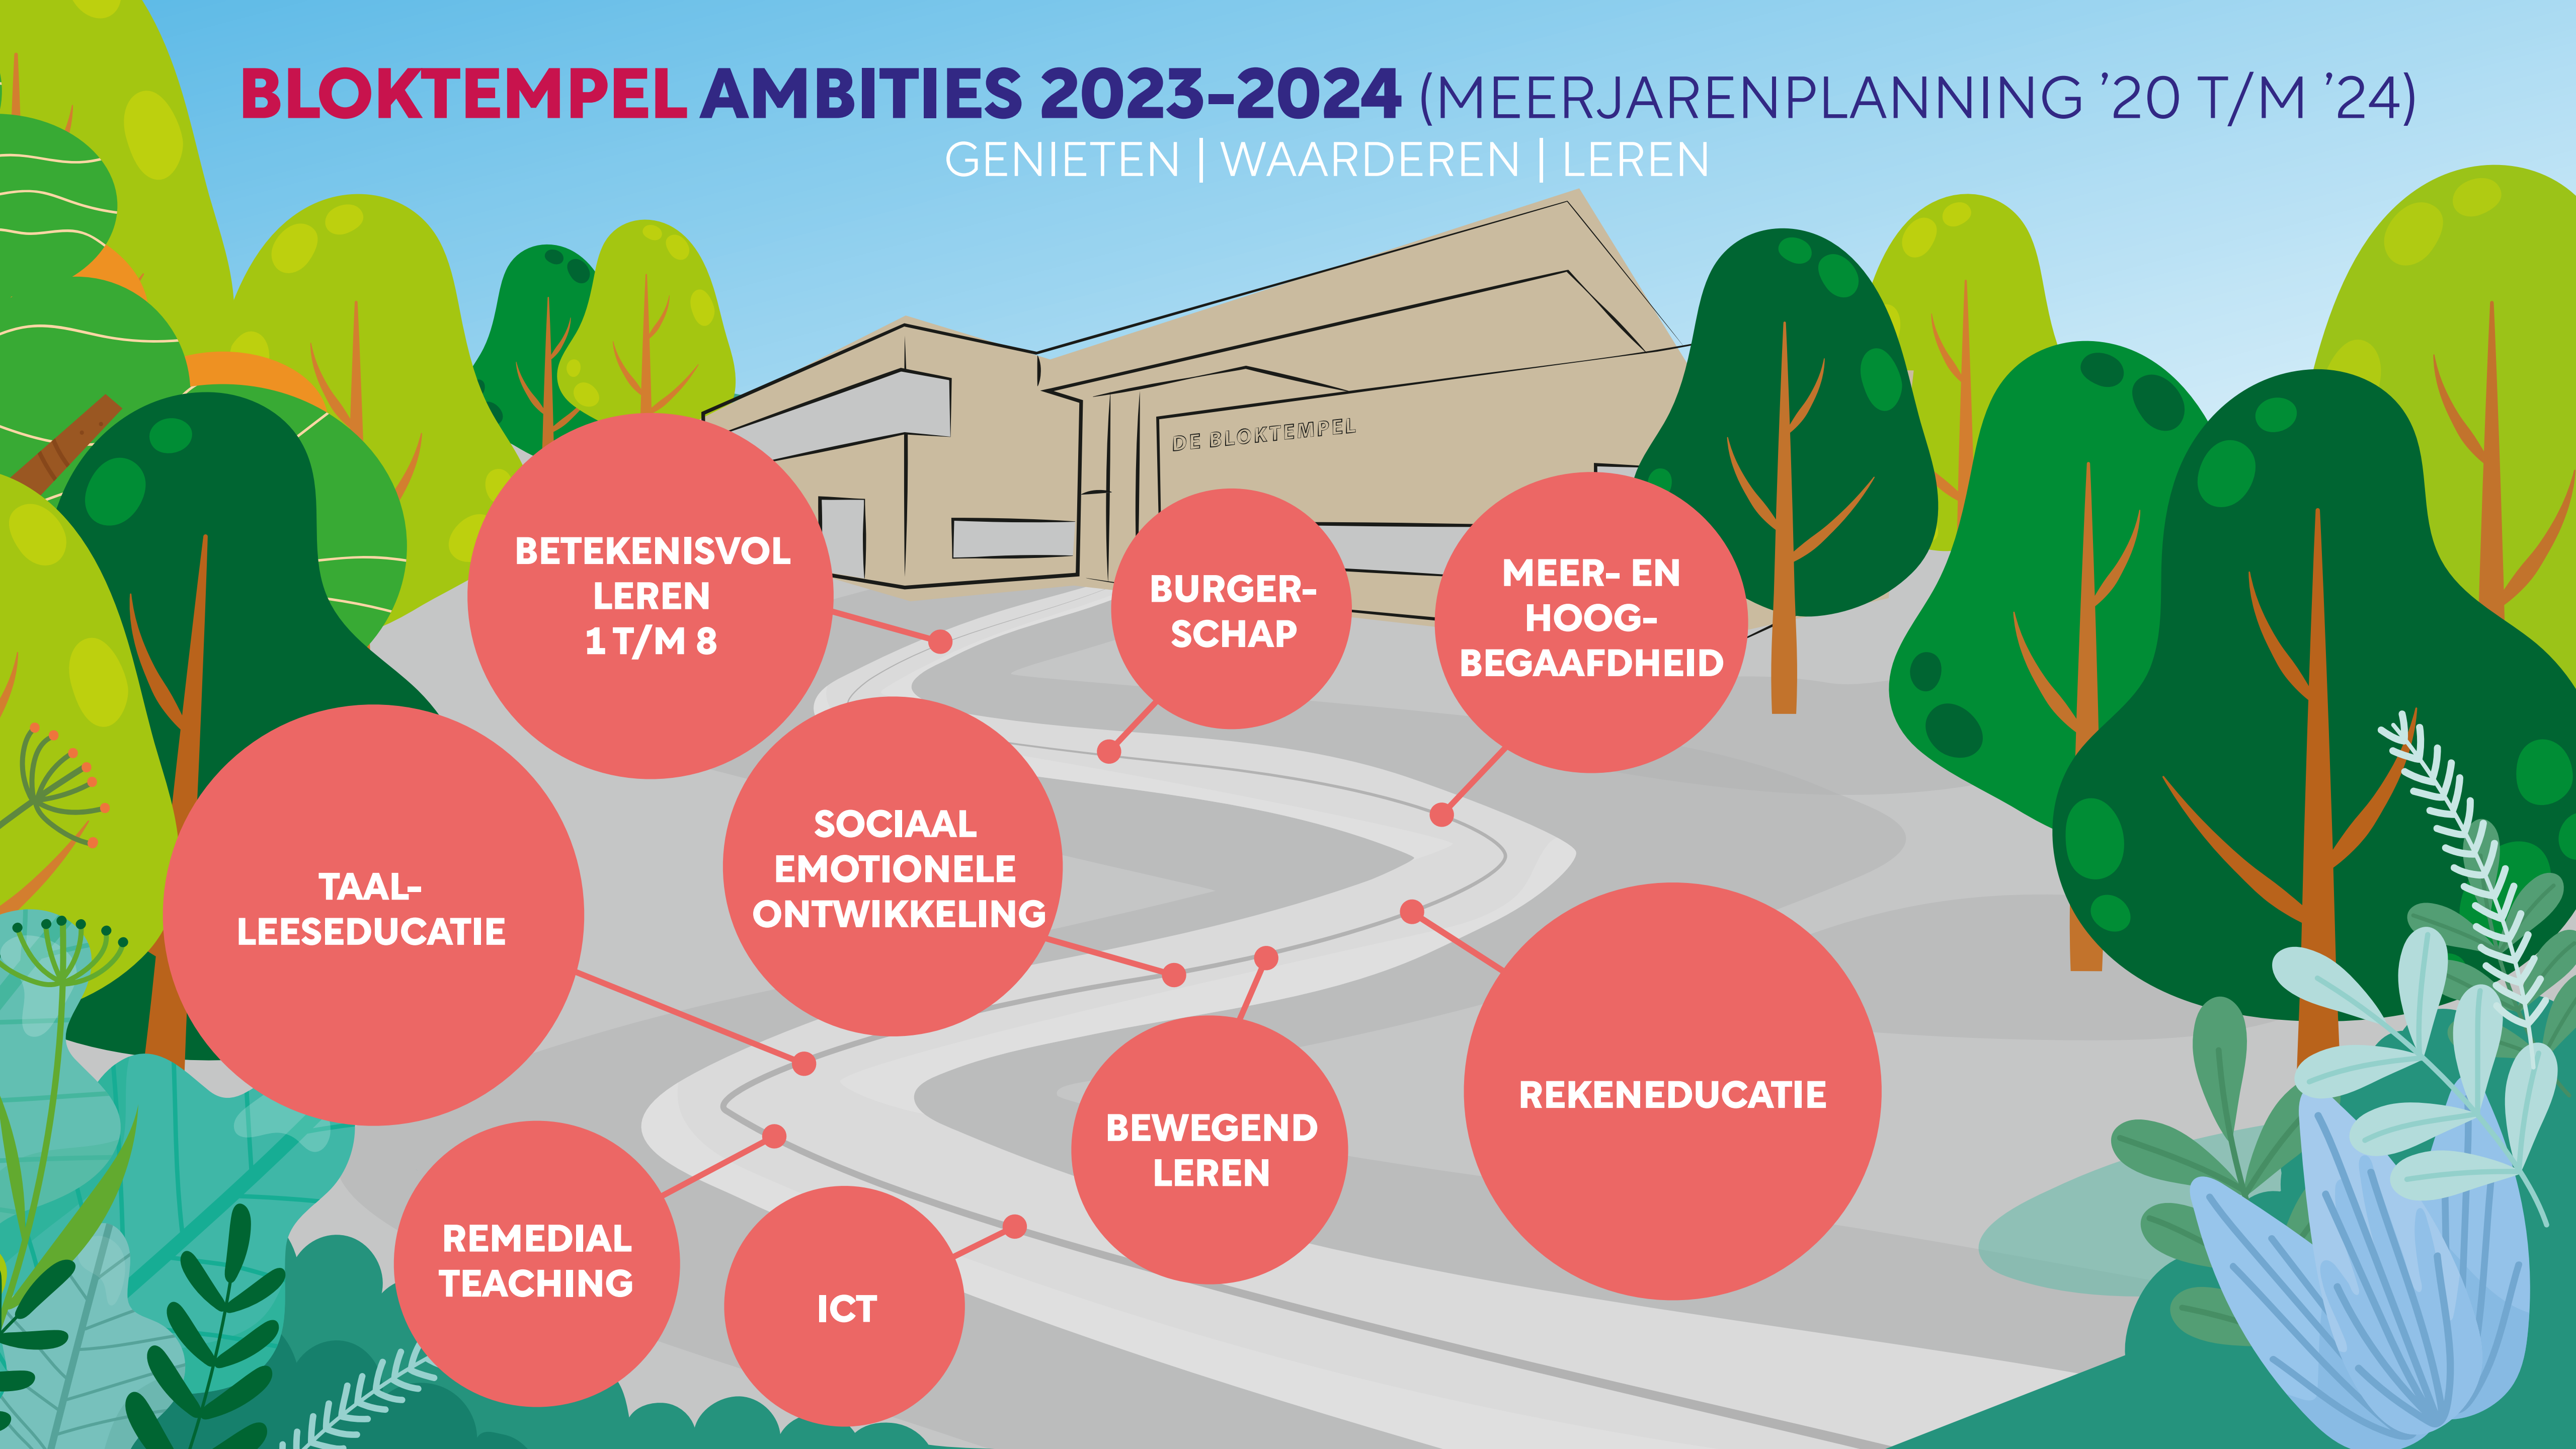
BLOKTEMPEL AMBITIES 2023-2024 (MEERJARENPLANNING '20 T/M '24)
GENIETEN | WAARDEREN | LEREN

DE BLOKTEMPEL

BETEKENISVOL LEREN 1 T/M 8

BURGERSCHAP

MEER- EN HOOGBEGAAFDHEID

TAAL-LEESEDUCATIE

SOCIAAL EMOTIONELE ONTWIKKELING

REKENEDUCATIE

BEWEGEND LEREN

REMEDIAL TEACHING

ICT